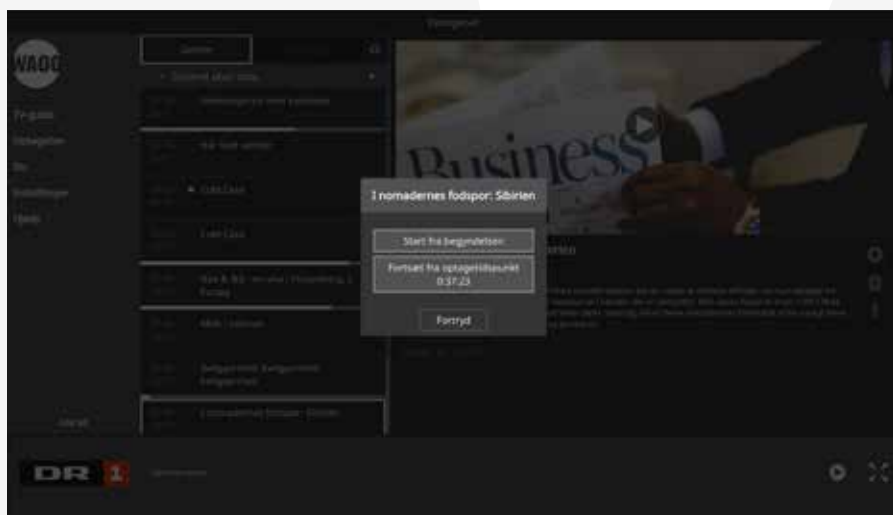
Tidsgrafer

WAOO

Program
Optagelser
Tv
Indstillinger
Hjælp

I nomadernes fodspor: Sibirien

Start fra begyndelsen

Fortsæt fra optagetidspunkt 0:37:23

Fortryd

Business

I nomadernes fodspor: Sibirien

DR 1